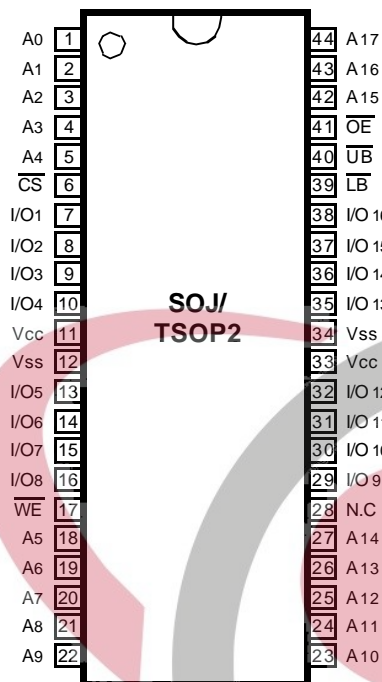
SOJ/
TSOP2

A0 1
A1 2
A2 3
A3 4
A4 5
$\overline{CS}$ 6
I/O1 7
I/O2 8
I/O3 9
I/O4 10
Vcc 11
Vss 12
I/O5 13
I/O6 14
I/O7 15
I/O8 16
$\overline{WE}$ 17
A5 18
A6 19
A7 20
A8 21
A9 22

44 A17
43 A16
42 A15
41 $\overline{OE}$
40 $\overline{UB}$
39 $\overline{LB}$
38 I/O16
37 I/O15
36 I/O14
35 I/O13
34 Vss
33 Vcc
32 I/O12
31 I/O11
30 I/O10
29 I/O9
28 N.C
27 A14
26 A13
25 A12
24 A11
23 A10